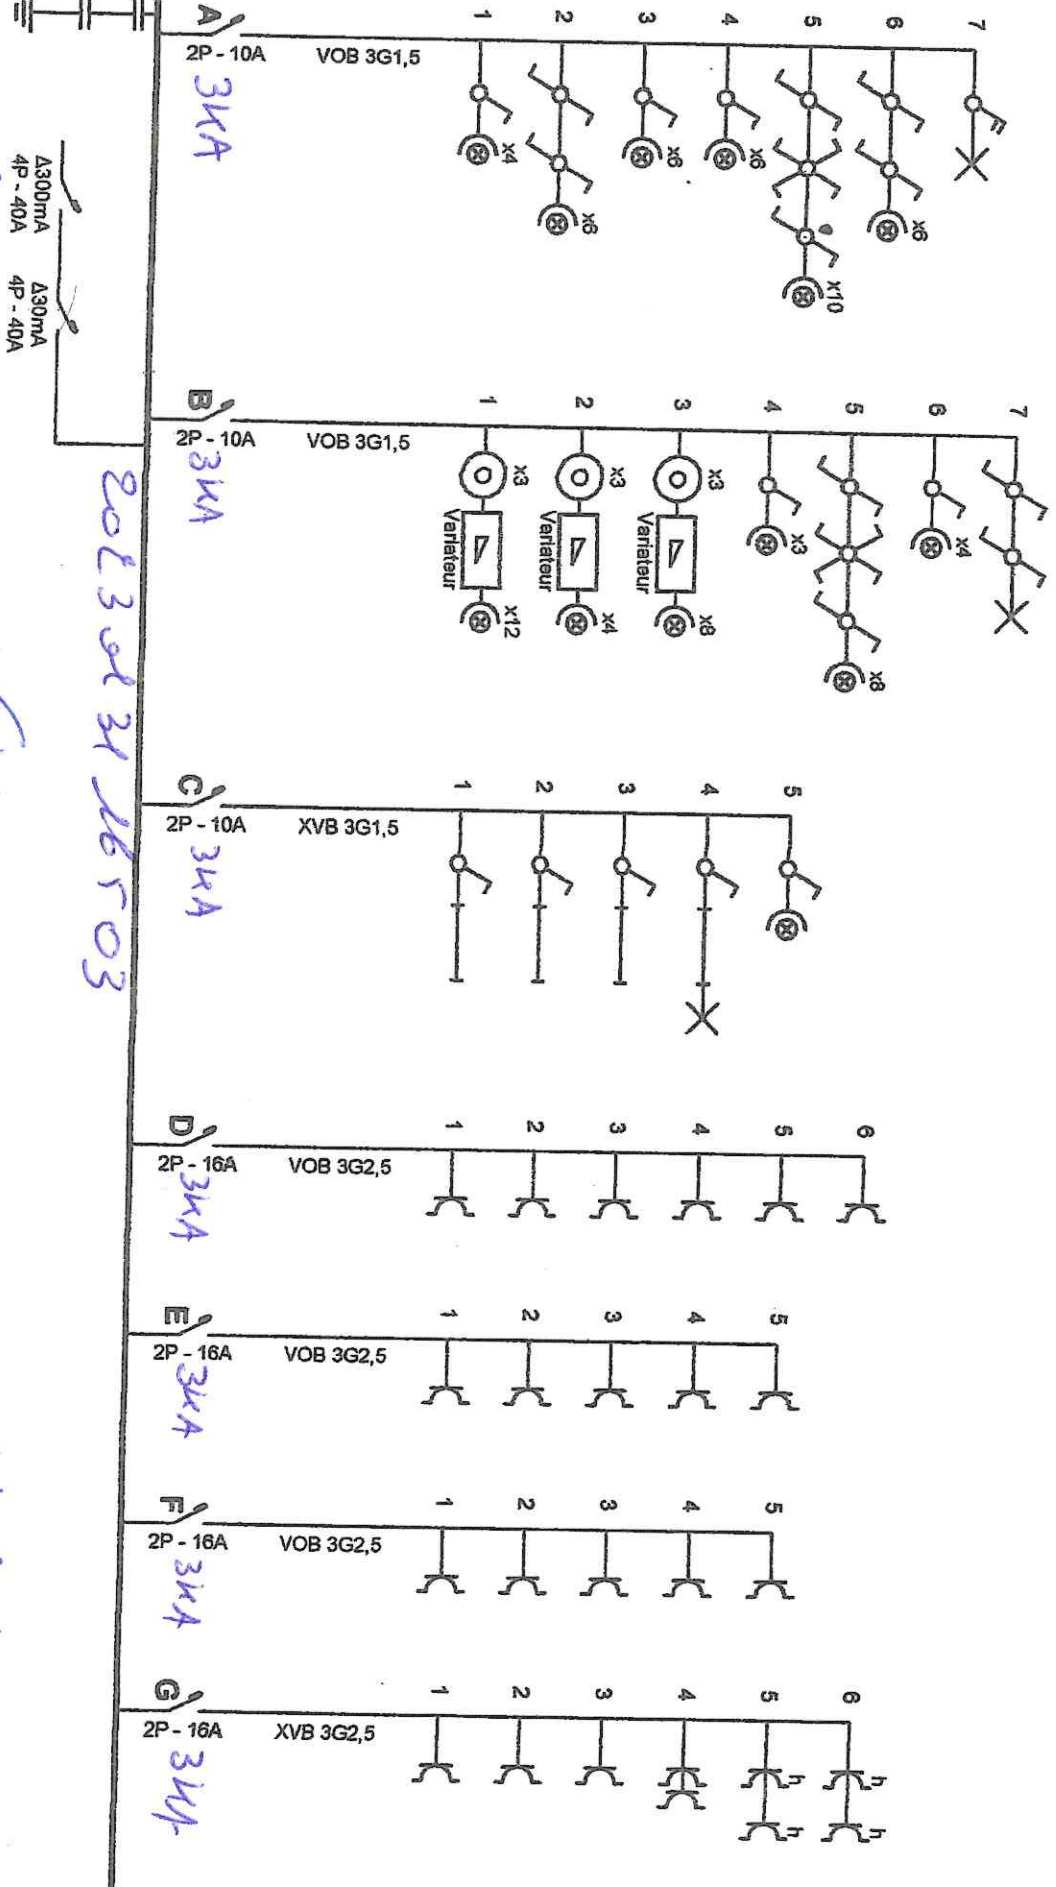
A
2P - 10A
VOB 3G1,5
3kA
1 2 3 4 5 6 7
x4 x6 x6 x6 x10 x6

Δ300mA
4P - 40A
Δ30mA
4P - 40A

B
2P - 10A
VOB 3G1,5
3kA
1 2 3 4 5 6 7
x3 x3 x3
Variateur Variateur Variateur
x12 x4 x8 x3 x8 x4

2023 02 21 16 03

C
2P - 10A
XVB 3G1,5
3kA
1 2 3 4 5

D
2P - 16A
VOB 3G2,5
3kA
1 2 3 4 5 6

E
2P - 16A
VOB 3G2,5
3kA
1 2 3 4 5

F
2P - 16A
VOB 3G2,5
3kA
1 2 3 4 5

G
2P - 16A
XVB 3G2,5
3kA
1 2 3 4 5 6
h h h h